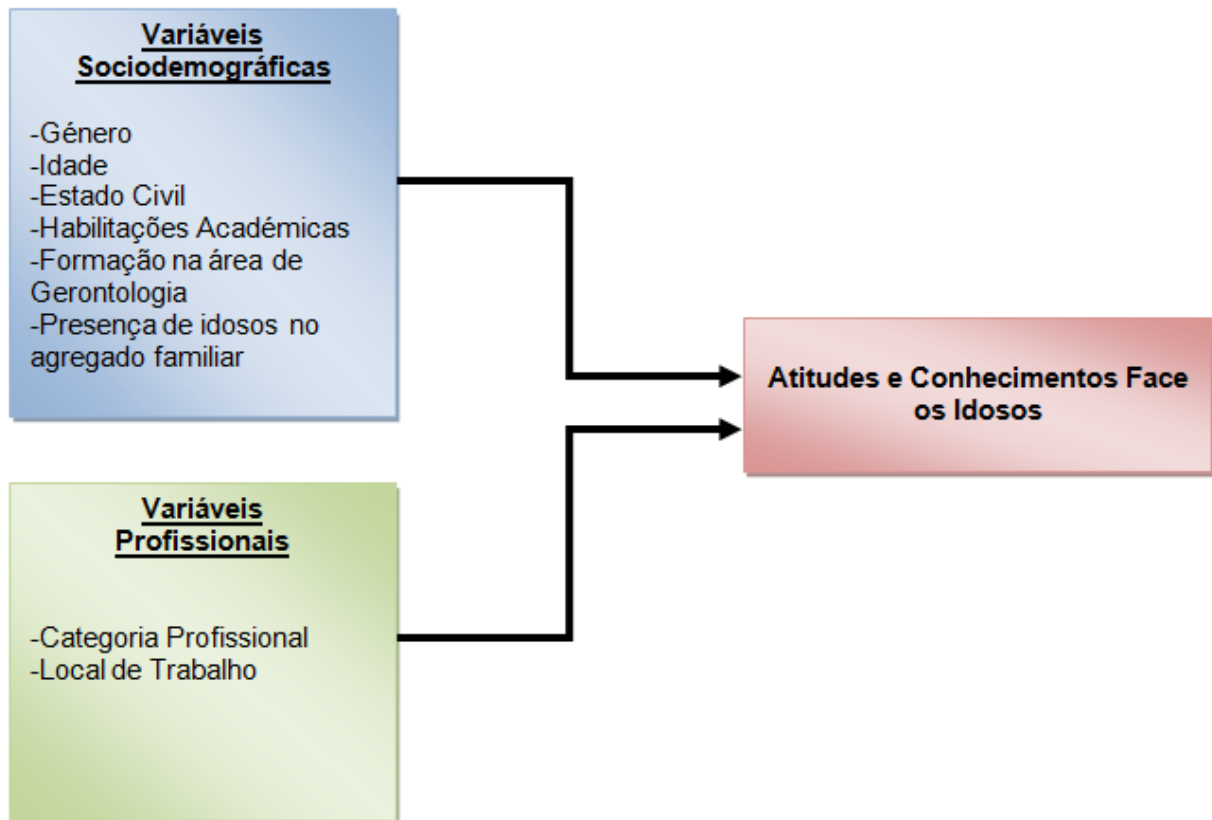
Variáveis Sociodemográficas

-Género
-Idade
-Estado Civil
-Habilitações Académicas
-Formação na área de Gerontologia
-Presença de idosos no agregado familiar

Variáveis Profissionais

-Categoria Profissional
-Local de Trabalho

Atitudes e Conhecimentos Face os Idosos